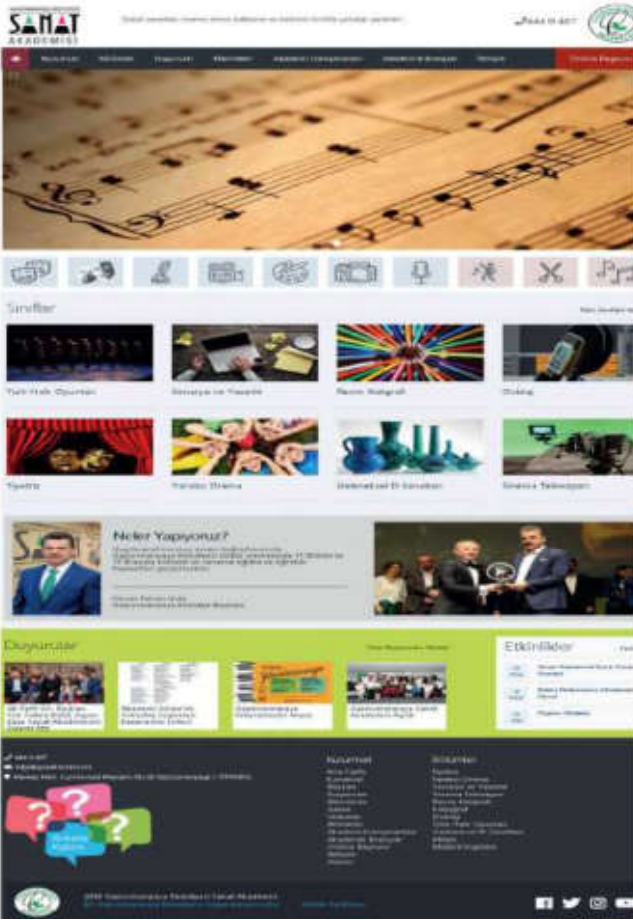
SANAT
AKADEMİSİ

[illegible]

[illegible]

Kurumsal Sınıflar Duyurular Etkinlikler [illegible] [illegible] İletişim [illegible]

Sınıflar

Türk Halk Oyunları
Resim Fotoğraf
Tiyatro
Yaratıcı Drama
Geleneksel El Sanatları
Sinema Televizyon

Neler Yapıyoruz?

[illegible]

Duyurular

Etkinlikler

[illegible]